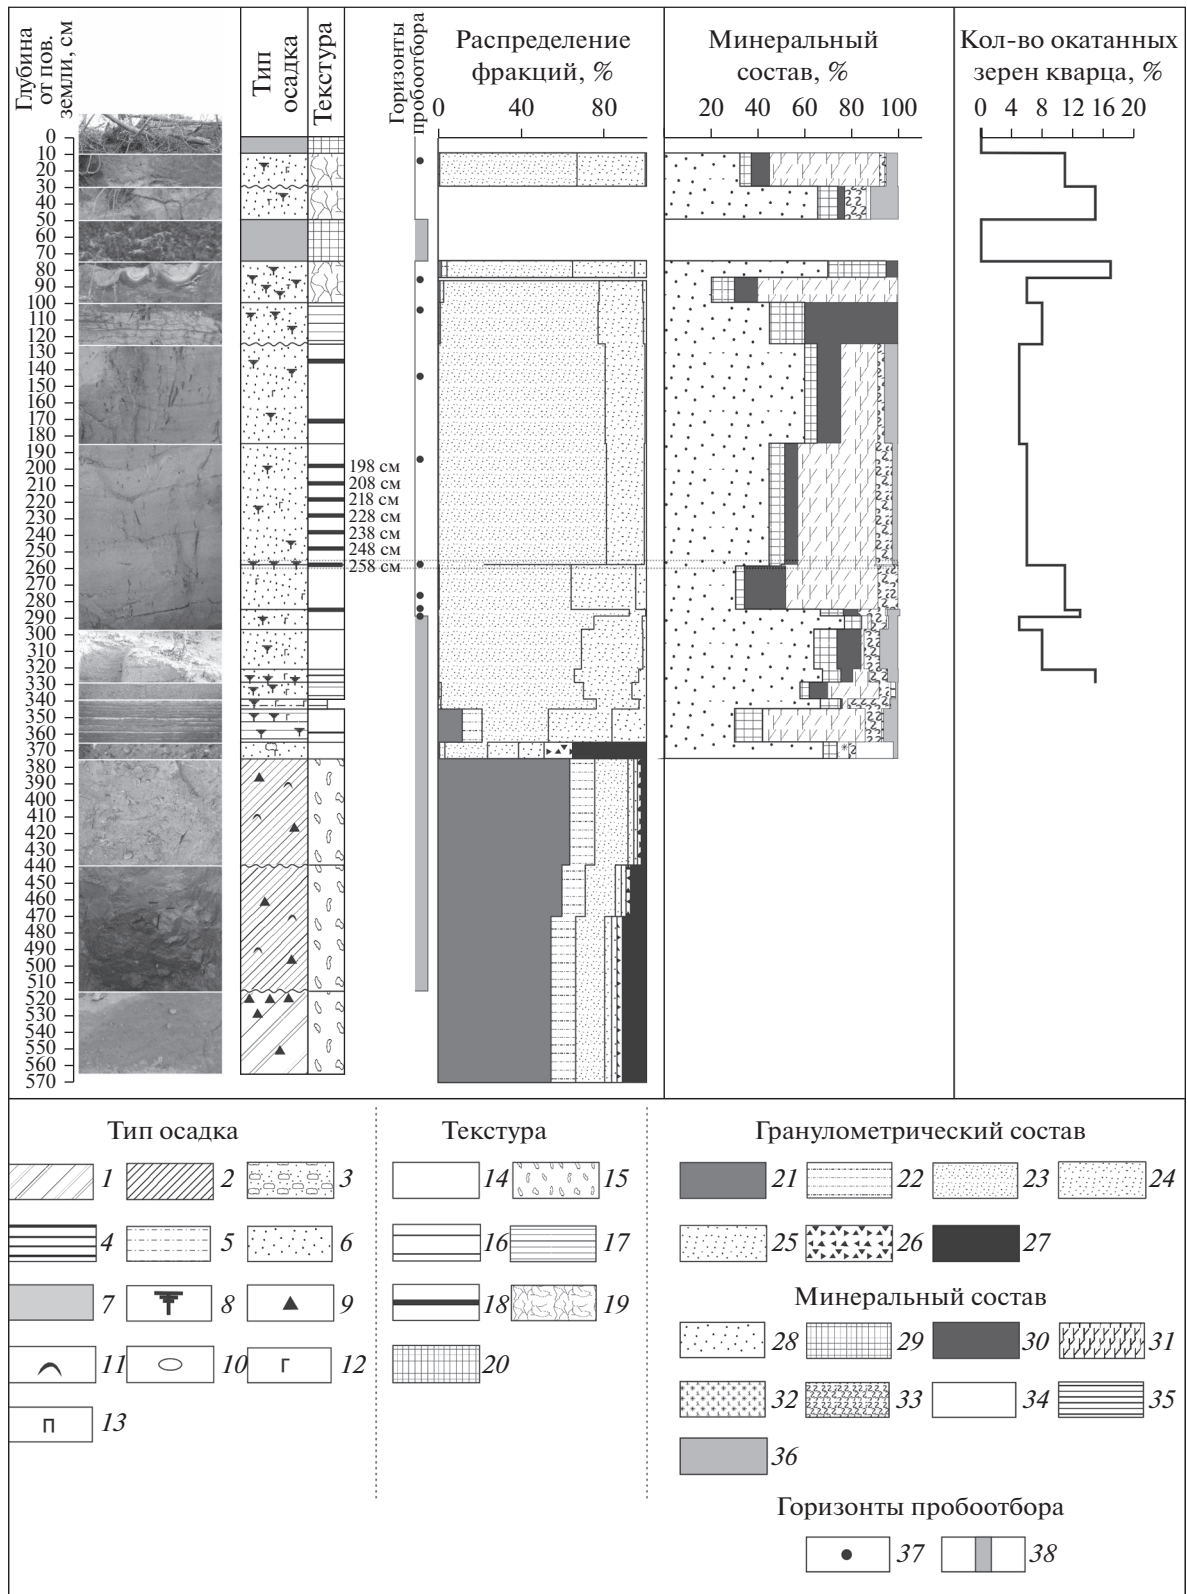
Глубина от пов. земли, см

Тип осадка

Текстура

Горизонты пробоотбора

Распределение фракций, %

0 40 80

Минеральный состав, %

20 40 60 80 100

Кол-во окатанных зерен кварца, %

0 4 8 12 16 20

0
10
20
30
40
50
60
70
80
90
100
110
120
130
140
150
160
170
180
190
200
210
220
230
240
250
260
270
280
290
300
310
320
330
340
350
360
370
380
390
400
410
420
430
440
450
460
470
480
490
500
510
520
530
540
550
560
570

198 см
208 см
218 см
228 см
238 см
248 см
258 см

Тип осадка

1 2 3 4 5 6 7 8 9 11 10 12 13

Текстура

14 15 16 17 18 19 20

Гранулометрический состав

21 22 23 24 25 26 27

Минеральный состав

28 29 30 31 32 33 34 35 36

Горизонты пробоотбора

37 38